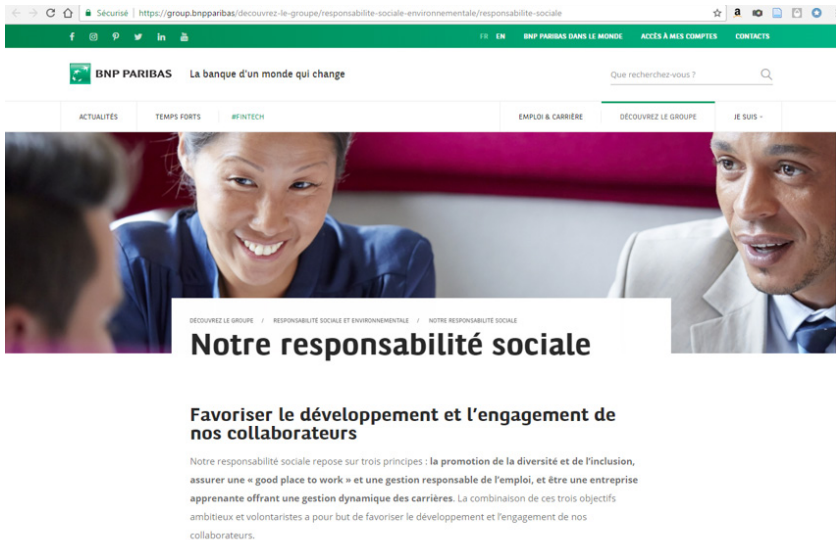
Sécurisé | https://group.bnpparibas/decouvrez-le-groupe/responsabilite-sociale-environnementale/responsabilite-sociale

FR EN BNP PARIBAS DANS LE MONDE ACCÈS À MES COMPTES CONTACTS

BNP PARIBAS La banque d'un monde qui change

Que recherchez-vous ?

ACTUALITÉS TEMPS FORTS #FINTECH EMPLOI & CARRIÈRE DÉCOUVREZ LE GROUPE JE SUIS

DÉCOUVREZ LE GROUPE / RESPONSABILITÉ SOCIALE ET ENVIRONNEMENTALE / NOTRE RESPONSABILITÉ SOCIALE

Notre responsabilité sociale

Favoriser le développement et l'engagement de nos collaborateurs

Notre responsabilité sociale repose sur trois principes : la promotion de la diversité et de l'inclusion, assurer une « good place to work » et une gestion responsable de l'emploi, et être une entreprise apprenante offrant une gestion dynamique des carrières. La combinaison de ces trois objectifs ambitieux et volontaristes a pour but de favoriser le développement et l'engagement de nos collaborateurs.